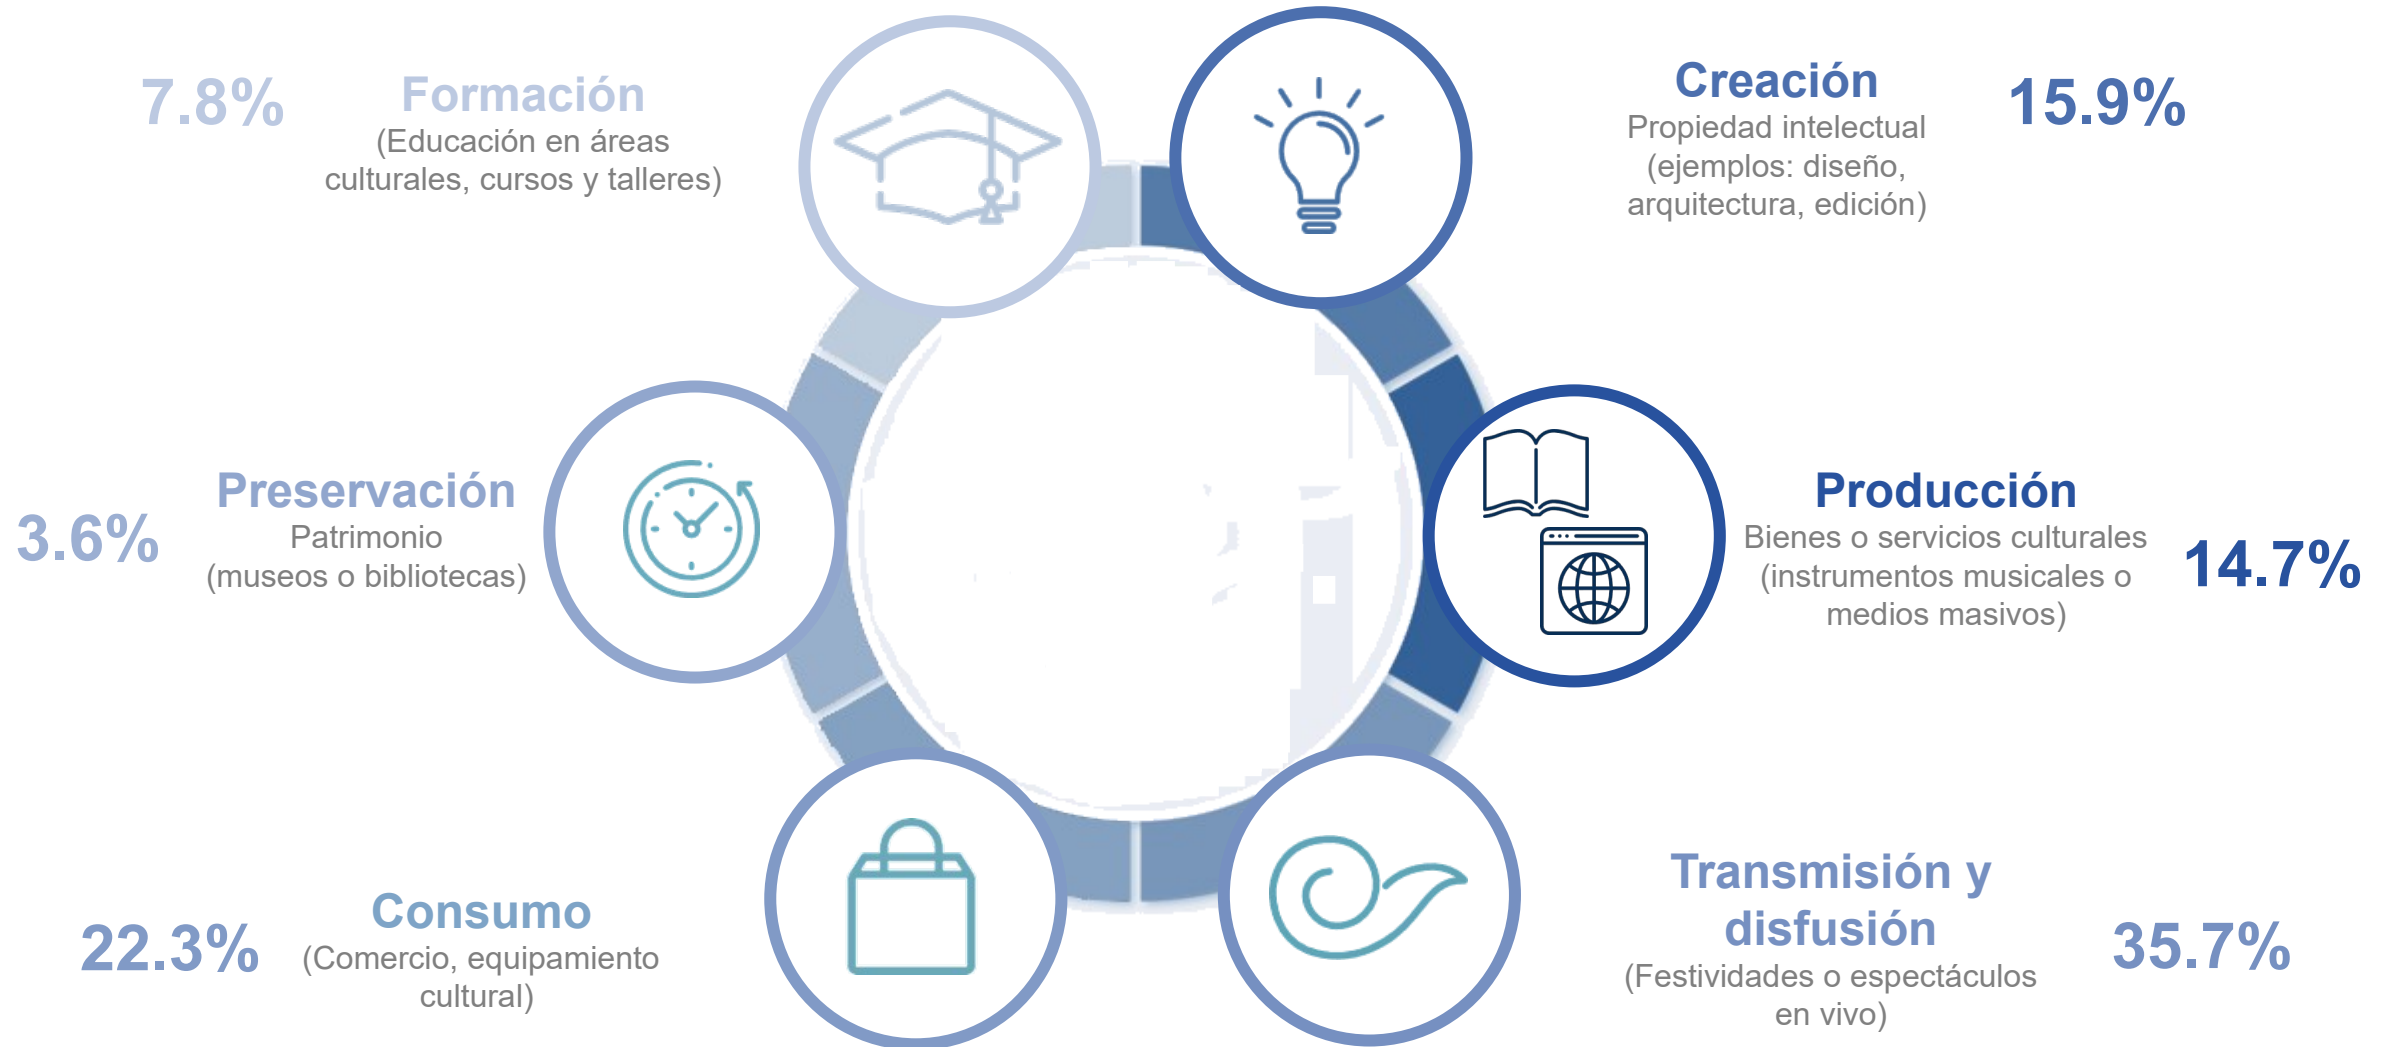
7.8%

Formación
(Educación en áreas culturales, cursos y talleres)

Creación
Propiedad intelectual (ejemplos: diseño, arquitectura, edición)

15.9%

3.6%

Preservación
Patrimonio
(museos o bibliotecas)

Producción
Bienes o servicios culturales (instrumentos musicales o medios masivos)

14.7%

22.3%

Consumo
(Comercio, equipamiento cultural)

Transmisión y disfusión
(Festividades o espectáculos en vivo)

35.7%